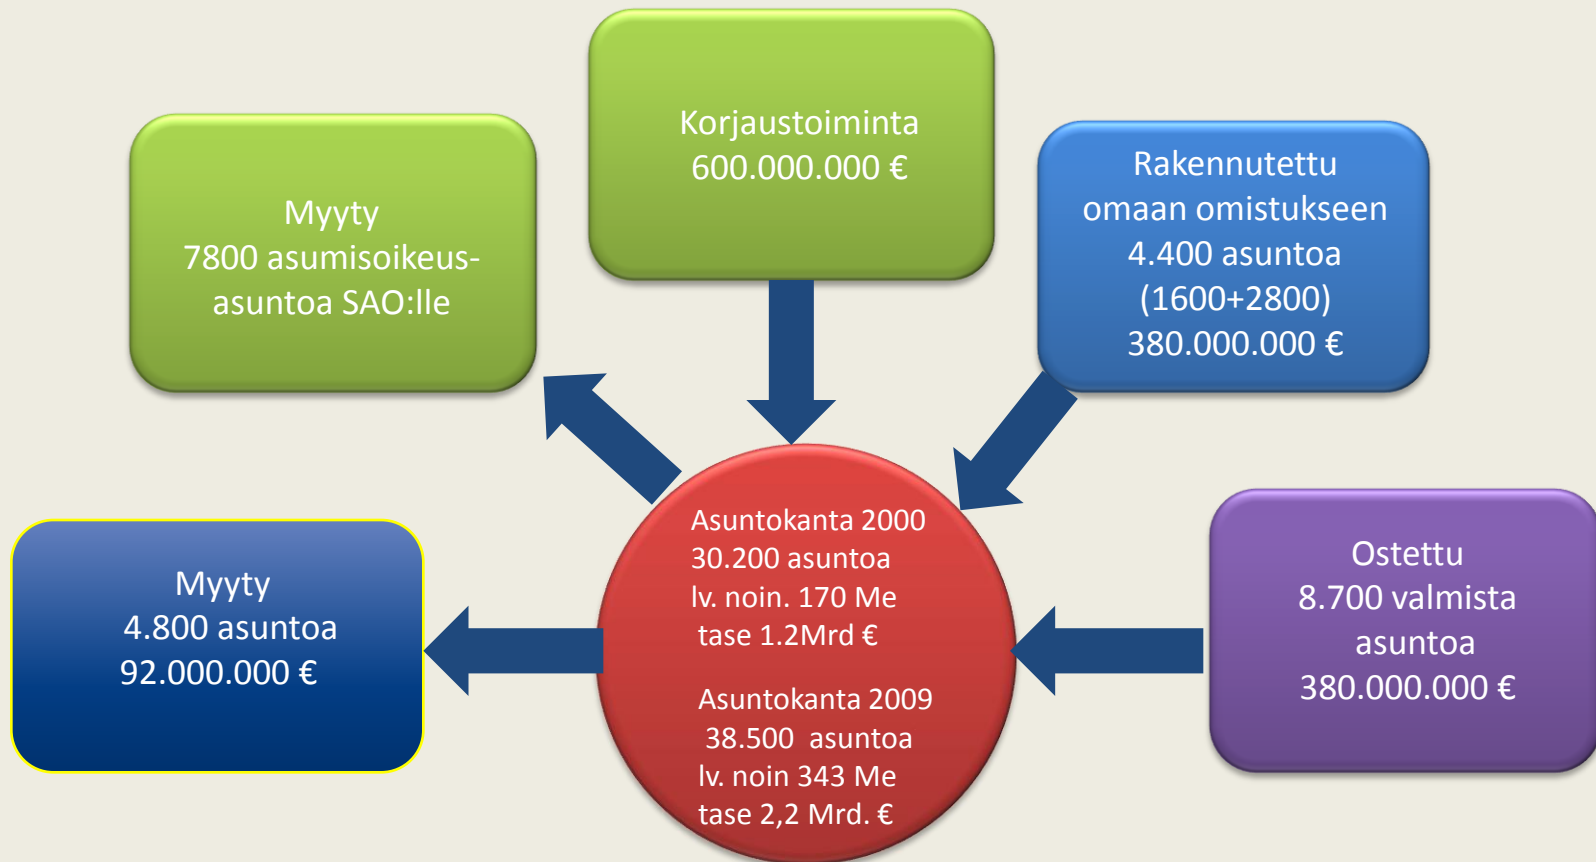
Korjaustoiminta
600.000.000 €

Myyty
7800 asumisoikeus-asuntoa SAO:lle

Rakennutettu
omaan omistukseen
4.400 asuntoa
(1600+2800)
380.000.000 €

Asuntokanta 2000
30.200 asuntoa
lv. noin. 170 Me
tase 1.2Mrd €

Asuntokanta 2009
38.500 asuntoa
lv. noin 343 Me
tase 2,2 Mrd. €

Myyty
4.800 asuntoa
92.000.000 €

Ostettu
8.700 valmista
asuntoa
380.000.000 €